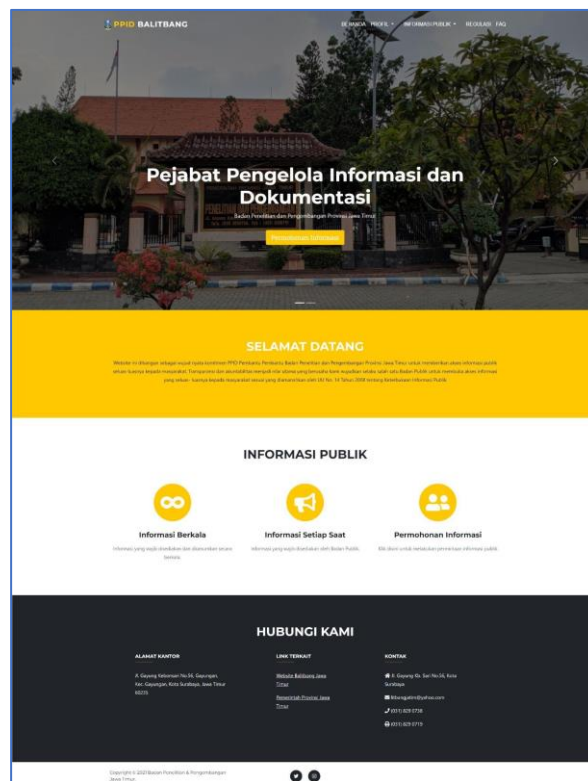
PPID BALITBANG

BERANDA PROFIL ▾ INFORMASI PUBLIK ▾ REGULASI FAQ

Pejabat Pengelola Informasi dan Dokumentasi

Badan Penelitian dan Pengembangan Provinsi Jawa Timur

Permohonan Informasi

SELAMAT DATANG

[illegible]

INFORMASI PUBLIK

Informasi Berkala

Informasi yang wajib disediakan dan diumumkan secara berkala.

Informasi Setiap Saat

Informasi yang wajib disediakan oleh Badan Publik.

Permohonan Informasi

Klik disini untuk melakukan permohonan informasi publik

HUBUNGI KAMI

ALAMAT KANTOR

Jl. Gayung Kebonsari No.56, Gayungan, Kec. Gayungan, Kota Surabaya, Jawa Timur 60235

LINK TERKAIT

Website Balitbang Jawa Timur

Pemerintah Provinsi Jawa Timur

KONTAK

Jl. Gayung Kb. Sari No.56, Kota Surabaya

balitbangjatim@yahoo.com

(031) 829 0738

(031) 829 0719

Copyright © 2021 Badan Penelitian & Pengembangan Jawa Timur